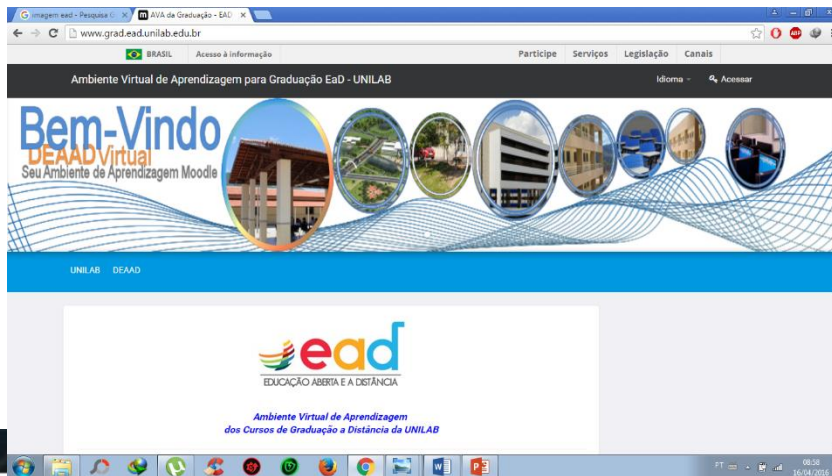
G imagem ead - Pesquisa G ×
AVA da Graduação - EAD ×

www.grad.ead.unilab.edu.br

BRASIL Acesso à informação Participe Serviços Legislação Canais

Ambiente Virtual de Aprendizagem para Graduação EaD - UNILAB Idioma Acessar

Bem-Vindo
DEAAD Virtual
Seu Ambiente de Aprendizagem Moodle

UNILAB DEAAD

ead
EDUCAÇÃO ABERTA E A DISTÂNCIA

Ambiente Virtual de Aprendizagem
dos Cursos de Graduação a Distância da UNILAB

PT 08:58 16/04/2016